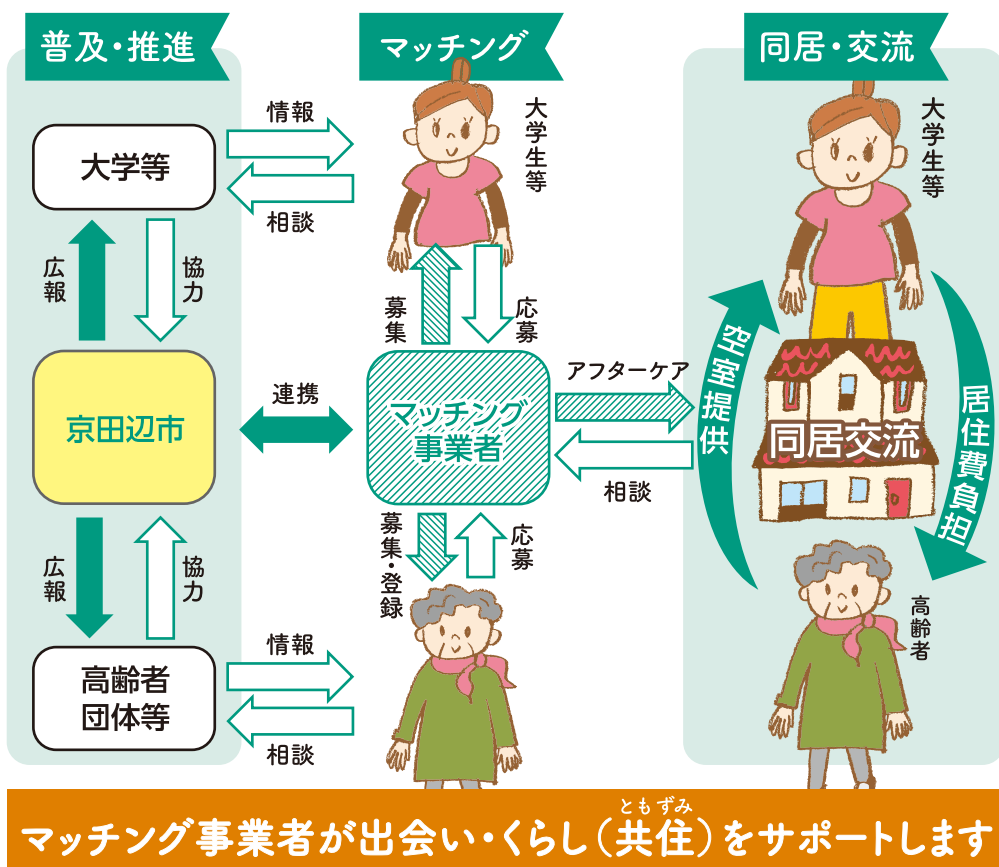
普及・推進

大学等

広報

協力

京田辺市

広報

協力

高齢者団体等

情報

相談

連携

情報

相談

マッチング

大学生等

募集

応募

マッチング事業者

募集・登録

応募

アフターケア

相談

同居・交流

大学生等

空室提供

同居交流

居住費負担

高齢者

マッチング事業者が出会い・くらし（共住）をサポートします

ともずみ